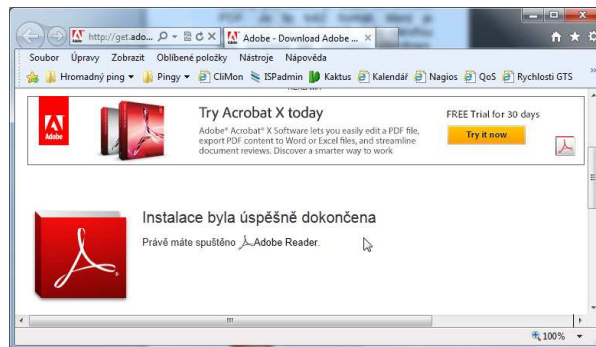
http://get.ado... Adobe - Download Adobe ... ×

Soubor Úpravy Zobrazit Oblíbené položky Nástroje Nápověda

Hromadný ping Pingy CliMon ISPadmin Kaktus Kalendář Nagios QoS Rychlosti GTS

Adobe

Try Acrobat X today

Adobe® Acrobat® X Software lets you easily edit a PDF file, export PDF content to Word or Excel files, and streamline document reviews. Discover a smarter way to work

FREE Trial for 30 days

Try it now

Instalace byla úspěšně dokončena

Právě máte spuštěno Adobe Reader.

100%